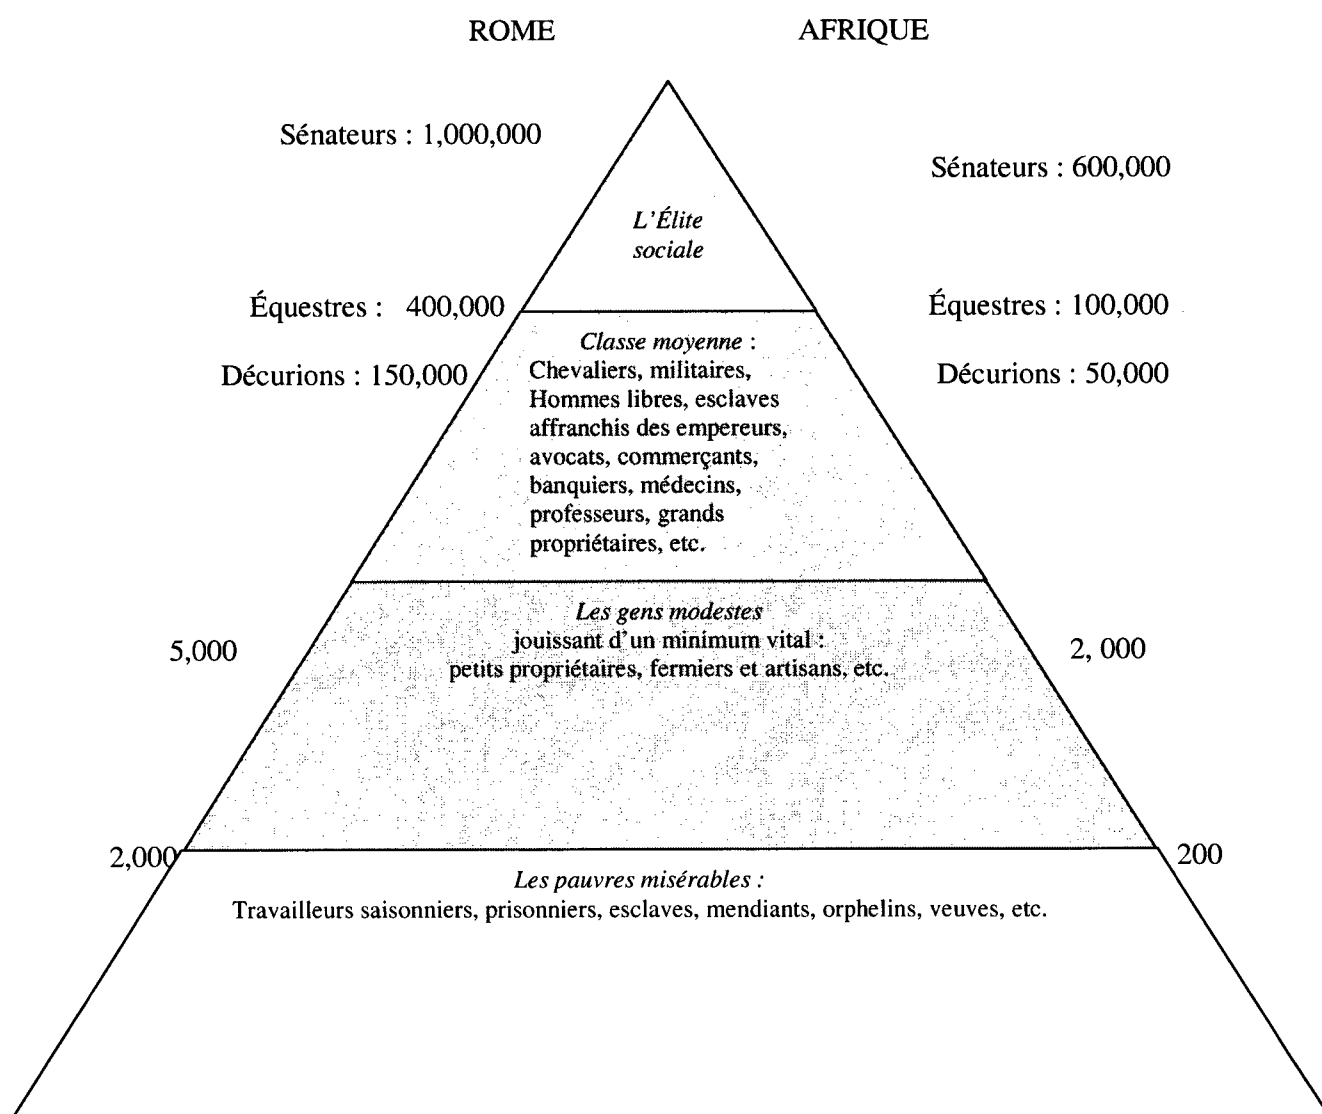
ROME

AFRIQUE

Sénateurs : 1,000,000

Sénateurs : 600,000

*L'Élite sociale*

Équestres : 400,000

Équestres : 100,000

*Classe moyenne* : Chevaliers, militaires, Hommes libres, esclaves affranchis des empereurs, avocats, commerçants, banquiers, médecins, professeurs, grands propriétaires, etc.

Décurions : 150,000

Décurions : 50,000

5,000

*Les gens modestes* jouissant d'un minimum vital : petits propriétaires, fermiers et artisans, etc.

2, 000

2,000

200

*Les pauvres misérables :* Travailleurs saisonniers, prisonniers, esclaves, mendiants, orphelins, veuves, etc.